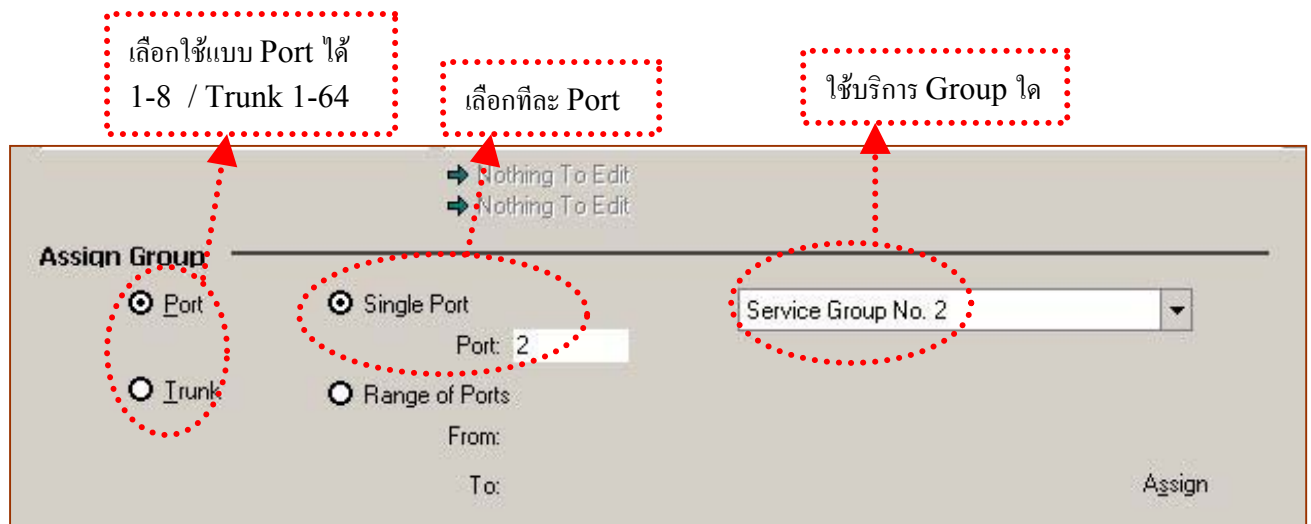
เลือกใช้แบบ Port ได้ 1-8 / Trunk 1-64

เลือกทีละ Port

ใช้บริการ Group ใด

Nothing To Edit
Nothing To Edit

Assign Group

Port

Trunk

Single Port

Port: 2

Range of Ports

From:

To:

Service Group No. 2

Assign